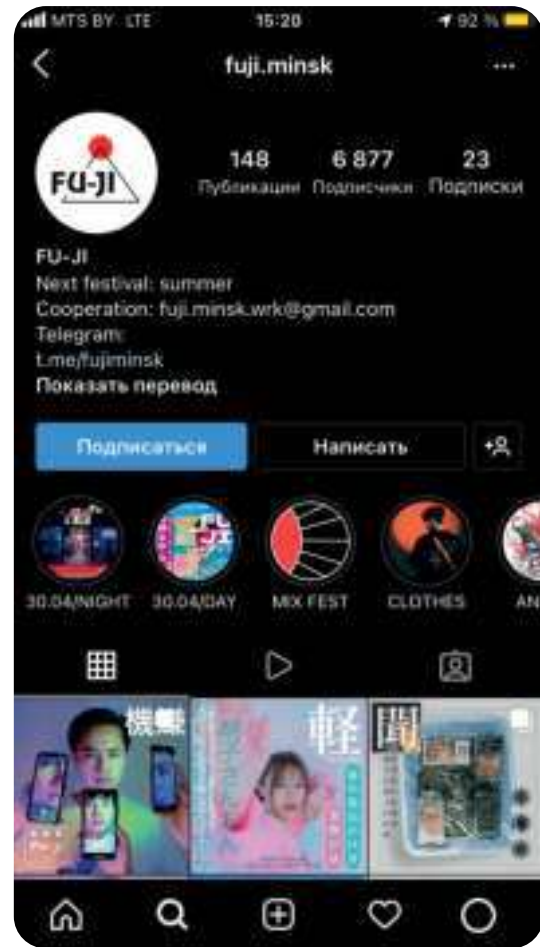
MTS BY LTE 15:20 92 %

fuji.minsk

FU-JI

148 Публикации
6 877 Подписчики
23 Подписки

FU-JI
Next festival: summer
Cooperation: fuji.minsk.wrk@gmail.com
Telegram:
t.me/fujiminsk
Показать перевод

Подписаться
Написать

30.04/NIGHT
30.04/DAY
MIX FEST
CLOTHES
AN

機
軽
閒